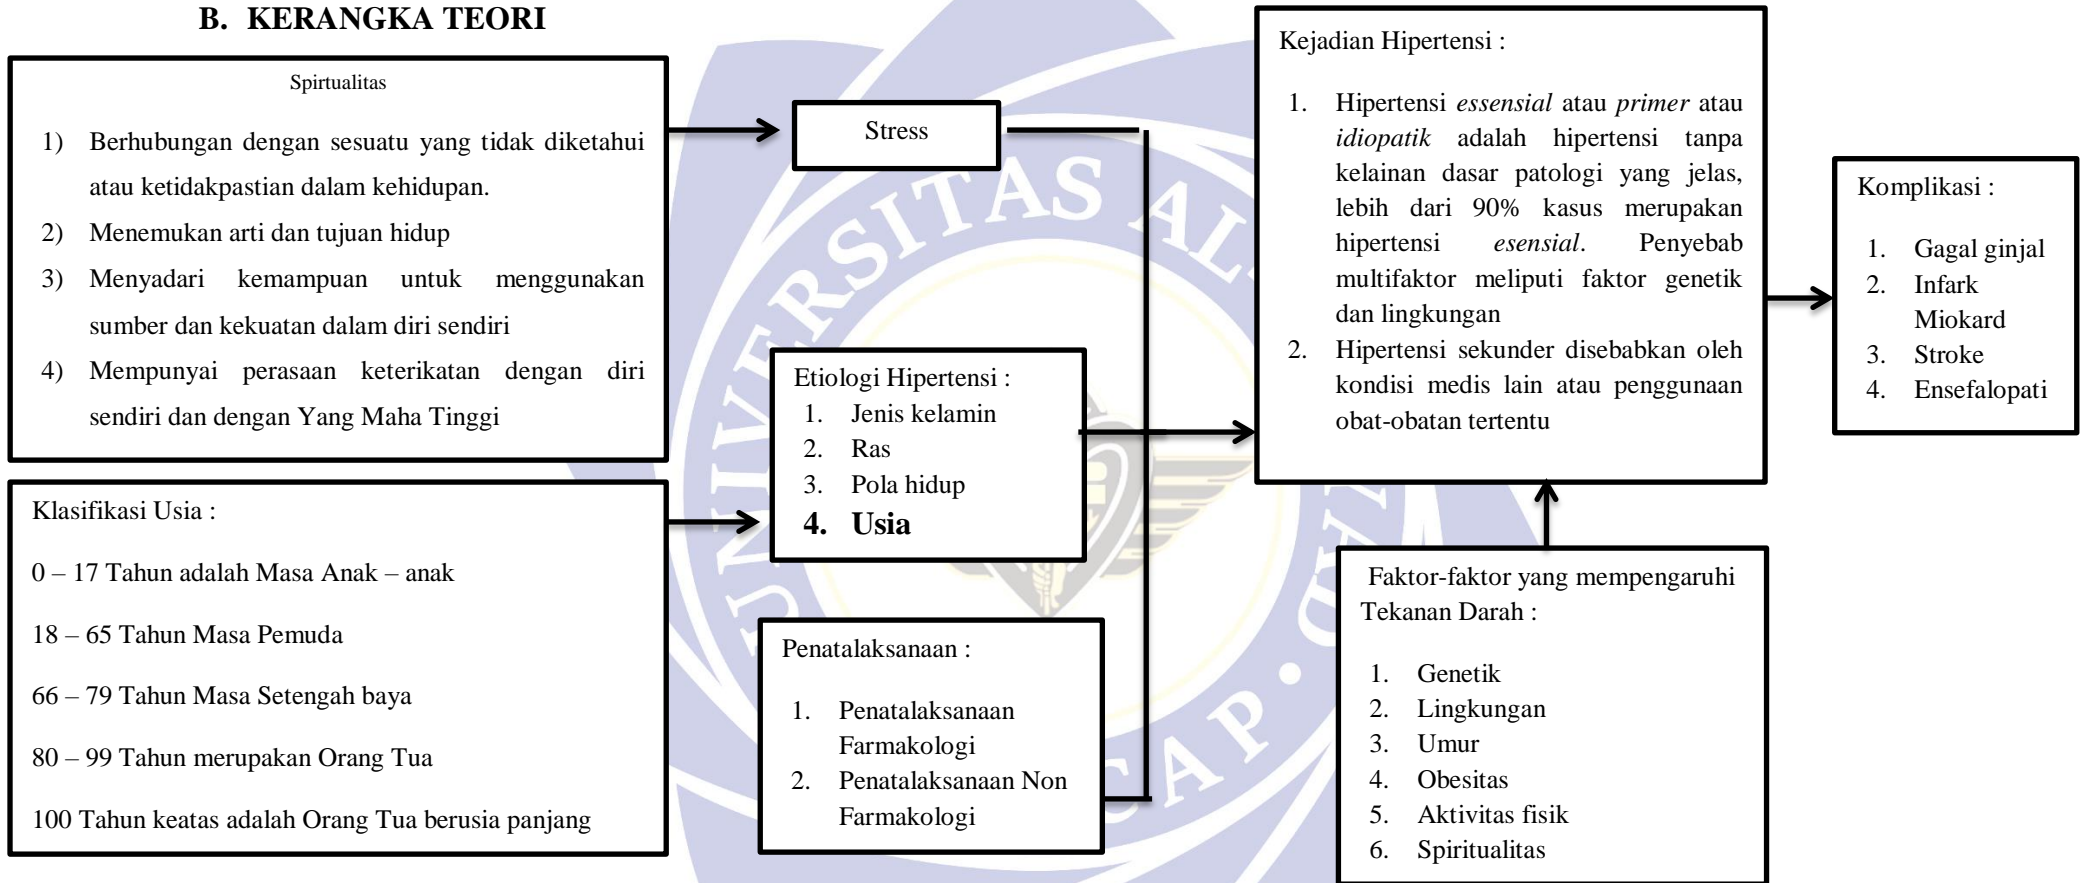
B. KERANGKA TEORI

Spirtualitas

1) Berhubungan dengan sesuatu yang tidak diketahui atau ketidakpastian dalam kehidupan.
2) Menemukan arti dan tujuan hidup
3) Menyadari kemampuan untuk menggunakan sumber dan kekuatan dalam diri sendiri
4) Mempunyai perasaan keterikatan dengan diri sendiri dan dengan Yang Maha Tinggi

Klasifikasi Usia :

0 – 17 Tahun adalah Masa Anak – anak

18 – 65 Tahun Masa Pemuda

66 – 79 Tahun Masa Setengah baya

80 – 99 Tahun merupakan Orang Tua

100 Tahun keatas adalah Orang Tua berusia panjang

Stress

Etiologi Hipertensi :
1. Jenis kelamin
2. Ras
3. Pola hidup
4. Usia

Penatalaksanaan :

1. Penatalaksanaan Farmakologi
2. Penatalaksanaan Non Farmakologi

Kejadian Hipertensi :

1. Hipertensi *essensial* atau *primer* atau *idiopatik* adalah hipertensi tanpa kelainan dasar patologi yang jelas, lebih dari 90% kasus merupakan hipertensi *esensial*. Penyebab multifaktor meliputi faktor genetik dan lingkungan
2. Hipertensi sekunder disebabkan oleh kondisi medis lain atau penggunaan obat-obatan tertentu

Faktor-faktor yang mempengaruhi Tekanan Darah :

1. Genetik
2. Lingkungan
3. Umur
4. Obesitas
5. Aktivitas fisik
6. Spiritualitas

Komplikasi :

1. Gagal ginjal
2. Infark Miokard
3. Stroke
4. Ensefalopati